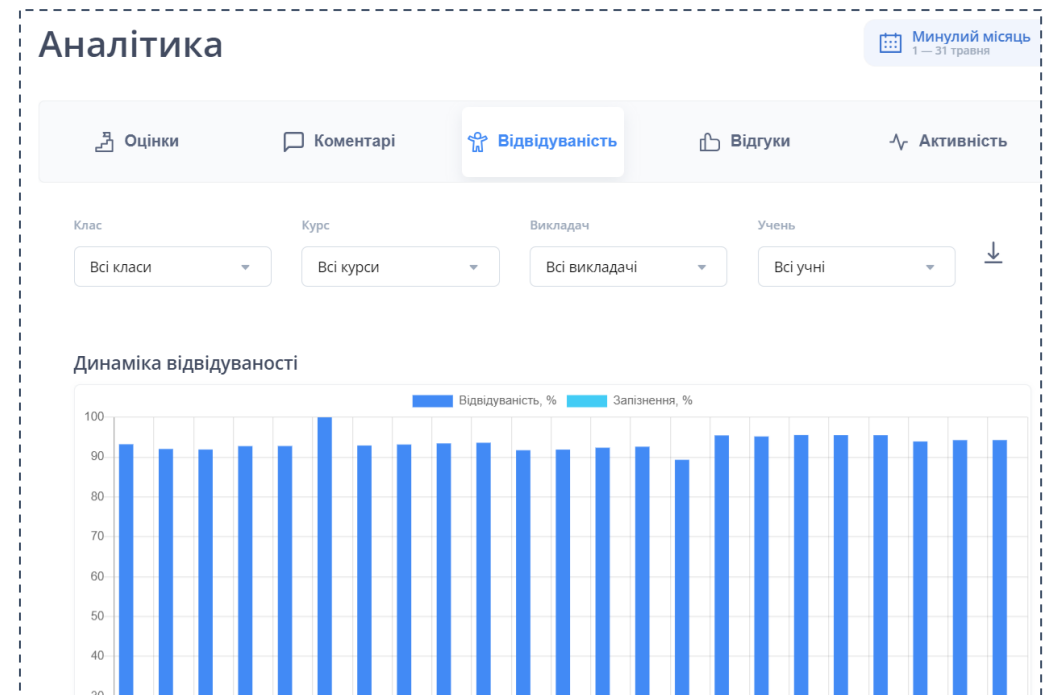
Аналітика

Минулий місяць
1 — 31 травня

Оцінки
Коментарі
Відвідуваність
Відгуки
Активність

Клас
Всі класи

Курс
Всі курси

Викладач
Всі викладачі

Учень
Всі учні

Динаміка відвідуваності

Відвідуваність, %
Запізнення, %

100
90
80
70
60
50
40
30